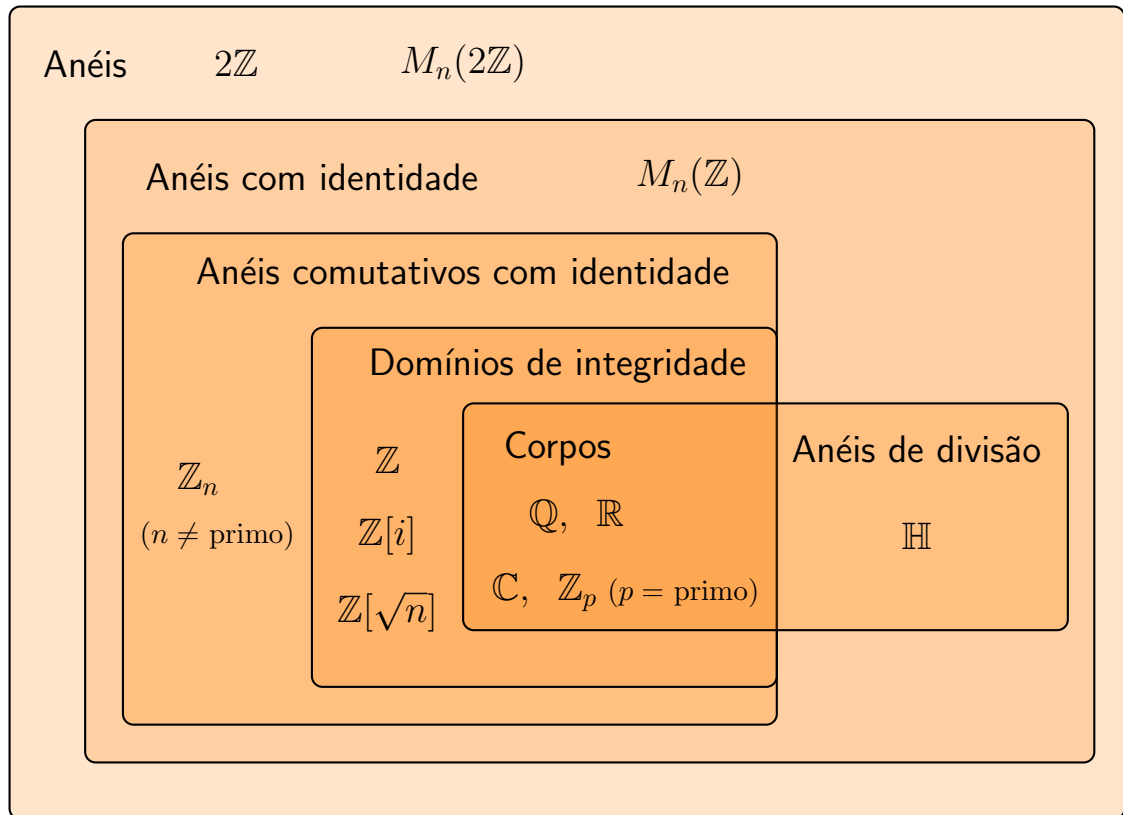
Anéis $2\mathbb{Z}$ $M_n(2\mathbb{Z})$

Anéis com identidade $M_n(\mathbb{Z})$

Anéis comutativos com identidade

Domínios de integridade

Corpos

Anéis de divisão

$\mathbb{Z}_n$

$(n \neq \text{primo})$

$\mathbb{Z}$

$\mathbb{Z}[i]$

$\mathbb{Z}[\sqrt{n}]$

$\mathbb{Q}$, $\mathbb{R}$

$\mathbb{C}$, $\mathbb{Z}_p$ $(p = \text{primo})$

$\mathbb{H}$